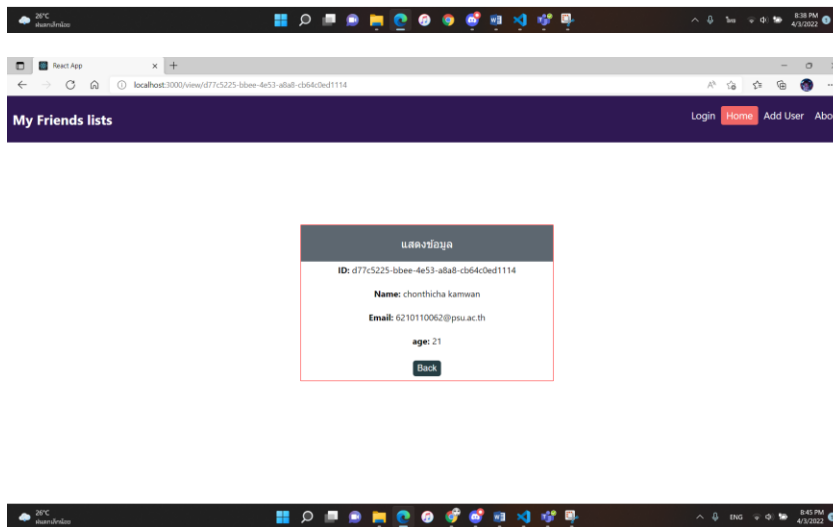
26°C
มีเมฆเป็นบางส่วน

ไทย
8:38 PM
4/3/2022

React App
localhost:3000/view/d77c5225-bbee-4e53-a8a8-cb64c0ed1114

My Friends lists
Login
Home
Add User
Abo

แสดงข้อมูล
**ID:** d77c5225-bbee-4e53-a8a8-cb64c0ed1114
**Name:** chonthicha kamwan
**Email:** 6210110062@psu.ac.th
**age:** 21
Back

26°C
มีเมฆเป็นบางส่วน

ENG
8:45 PM
4/3/2022